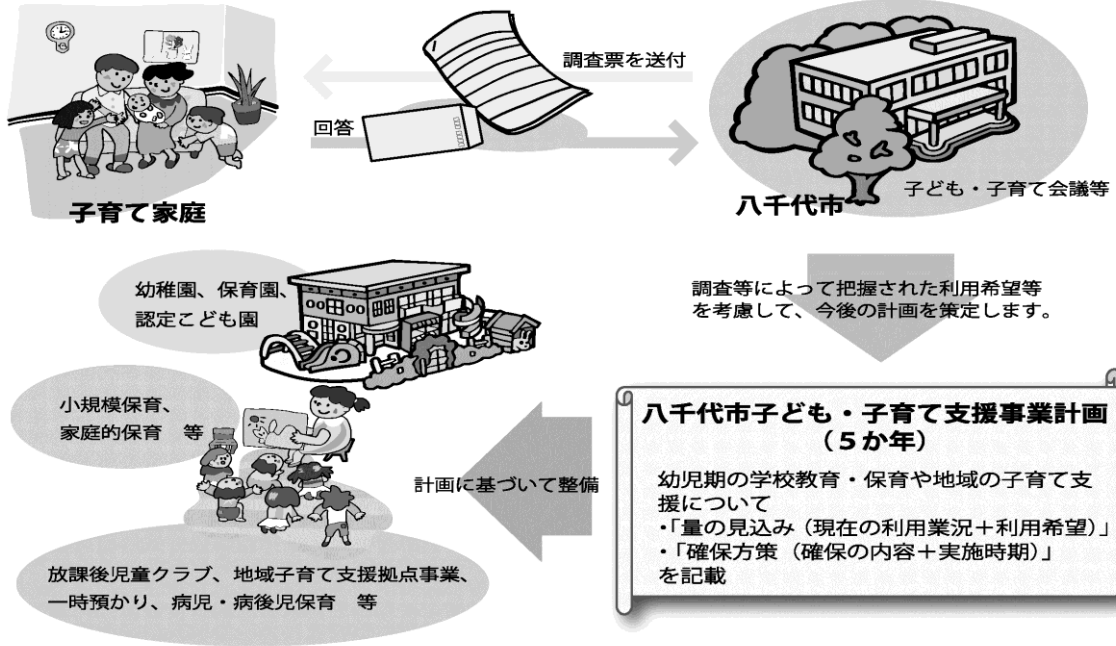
調査票を送付

回答

子育て家庭

八千代市

子ども・子育て会議等

調査等によって把握された利用希望等を考慮して、今後の計画を策定します。

幼稚園、保育園、認定こども園

小規模保育、家庭的保育　等

計画に基づいて整備

放課後児童クラブ、地域子育て支援拠点事業、一時預かり、病児・病後児保育　等

八千代市子ども・子育て支援事業計画
（5か年）

幼児期の学校教育・保育や地域の子育て支援について
・「量の見込み（現在の利用業況＋利用希望）」
・「確保方策（確保の内容＋実施時期）」
を記載